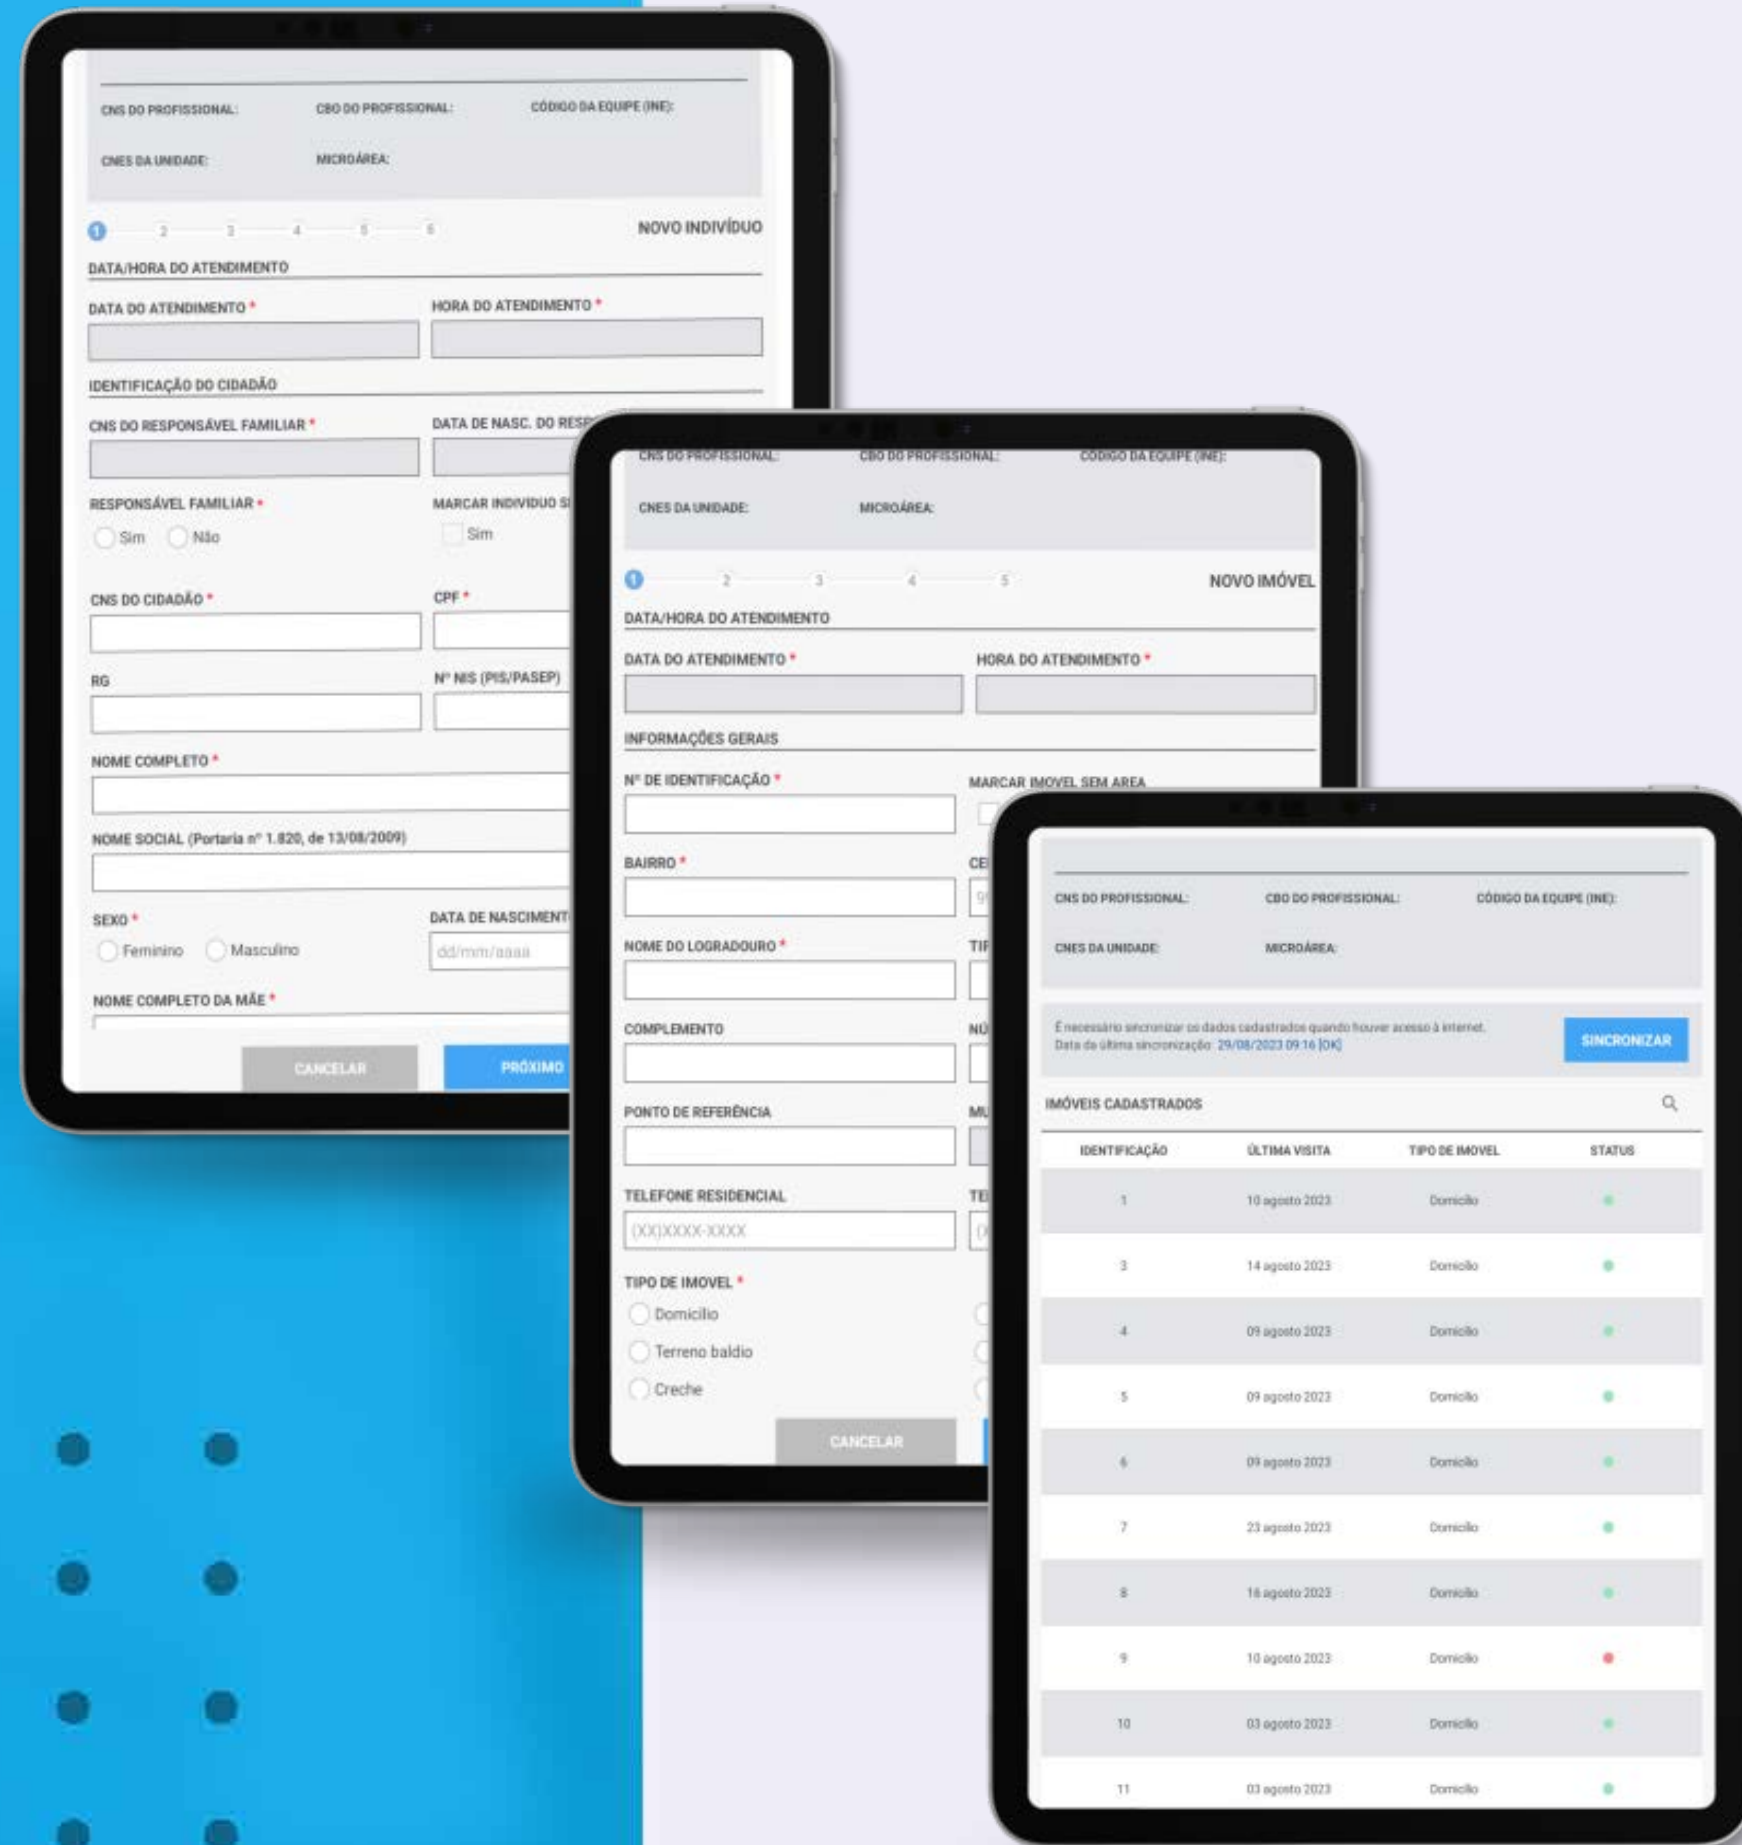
CNS DO PROFISSIONAL: CBO DO PROFISSIONAL: CÓDIGO DA EQUIPE (INE):

CNES DA UNIDADE: MICROÁREA:

1 2 3 4 5 6 NOVO INDIVÍDUO

DATA/HORA DO ATENDIMENTO

DATA DO ATENDIMENTO * HORA DO ATENDIMENTO *

IDENTIFICAÇÃO DO CIDADÃO

CNS DO RESPONSÁVEL FAMILIAR * DATA DE NASC. DO RESP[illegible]

RESPONSÁVEL FAMILIAR * MARCAR INDIVIDUO S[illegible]

Sim Não Sim

CNS DO CIDADÃO * CPF *

RG Nº NIS (PIS/PASEP)

NOME COMPLETO *

NOME SOCIAL (Portaria nº 1.820, de 13/08/2009)

SEXO * DATA DE NASCIMENT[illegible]

Feminino Masculino dd/mm/aaaa

NOME COMPLETO DA MÃE *

CANCELAR PRÓXIMO

CNS DO PROFISSIONAL: CBO DO PROFISSIONAL: CÓDIGO DA EQUIPE (INE):

CNES DA UNIDADE: MICROÁREA:

1 2 3 4 5 NOVO IMÓVEL

DATA/HORA DO ATENDIMENTO

DATA DO ATENDIMENTO * HORA DO ATENDIMENTO *

INFORMAÇÕES GERAIS

Nº DE IDENTIFICAÇÃO * MARCAR IMOVEL SEM AREA

BAIRRO * CE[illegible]

NOME DO LOGRADOURO * TIF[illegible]

COMPLEMENTO NÚ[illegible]

PONTO DE REFERÊNCIA MU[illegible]

TELEFONE RESIDENCIAL TE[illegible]

(XX)XXXX-XXXX

TIPO DE IMOVEL *

Domicílio

Terreno baldio

Creche

CANCELAR

CNS DO PROFISSIONAL: CBO DO PROFISSIONAL: CÓDIGO DA EQUIPE (INE):

CNES DA UNIDADE: MICROÁREA:

É necessário sincronizar os dados cadastrados quando houver acesso à internet.
Data da última sincronização: 29/08/2023 09:16 [OK]

SINCRONIZAR

IMÓVEIS CADASTRADOS

| IDENTIFICAÇÃO | ÚLTIMA VISITA | TIPO DE IMOVEL | STATUS |
|---|---|---|---|
| 1 | 10 agosto 2023 | Domicílio | |
| 3 | 14 agosto 2023 | Domicílio | |
| 4 | 09 agosto 2023 | Domicílio | |
| 5 | 09 agosto 2023 | Domicílio | |
| 6 | 09 agosto 2023 | Domicílio | |
| 7 | 23 agosto 2023 | Domicílio | |
| 8 | 16 agosto 2023 | Domicílio | |
| 9 | 10 agosto 2023 | Domicílio | |
| 10 | 03 agosto 2023 | Domicílio | |
| 11 | 03 agosto 2023 | Domicílio | |